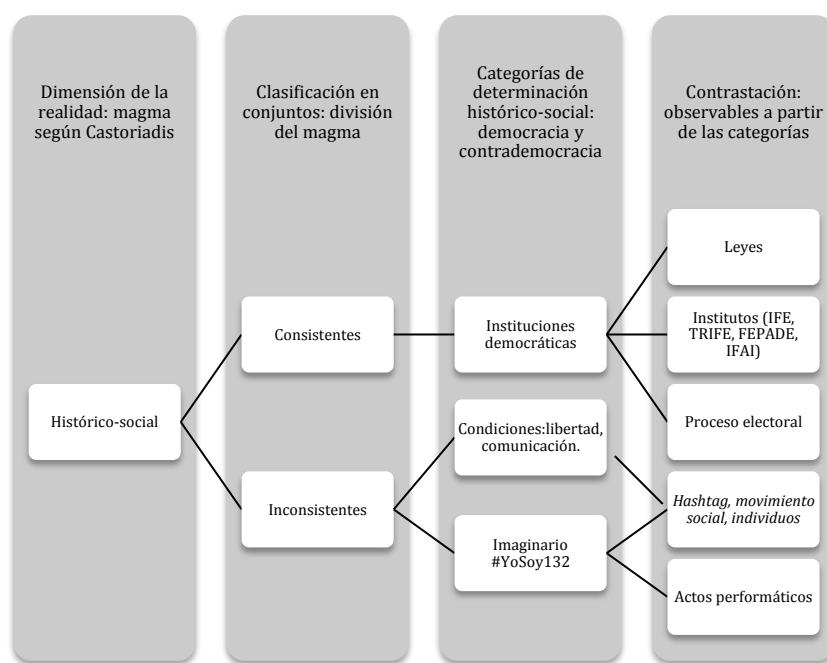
Dimensión de la realidad: magma según Castoriadis

Clasificación en conjuntos: división del magma

Categorías de determinación histórico-social: democracia y contrademocracia

Contrastación: observables a partir de las categorías

Histórico-social

Consistentes

Inconsistentes

Instituciones democráticas

Condiciones:libertad, comunicación.

Imaginario #YoSoy132

Leyes

Institutos (IFE, TRIFE, FEPADE, IFAI)

Proceso electoral

*Hashtag, movimiento social, individuos*

Actos performáticos